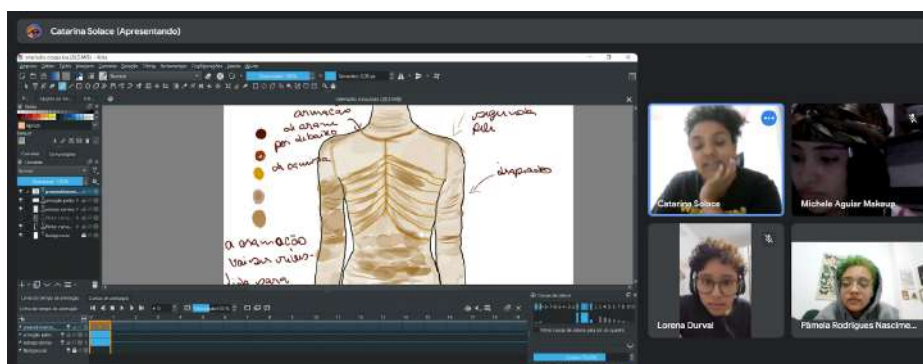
Catarina Solace (Apresentando)

animação
ai amarra
por debaixo
ai acumula

segunda
pele

drapeado

a amarração
vai se vincu-
lando para

Catarina Solace

Michele Aguiar Makeup

Lorena Durval

Pâmela Rodrigues Nascime...